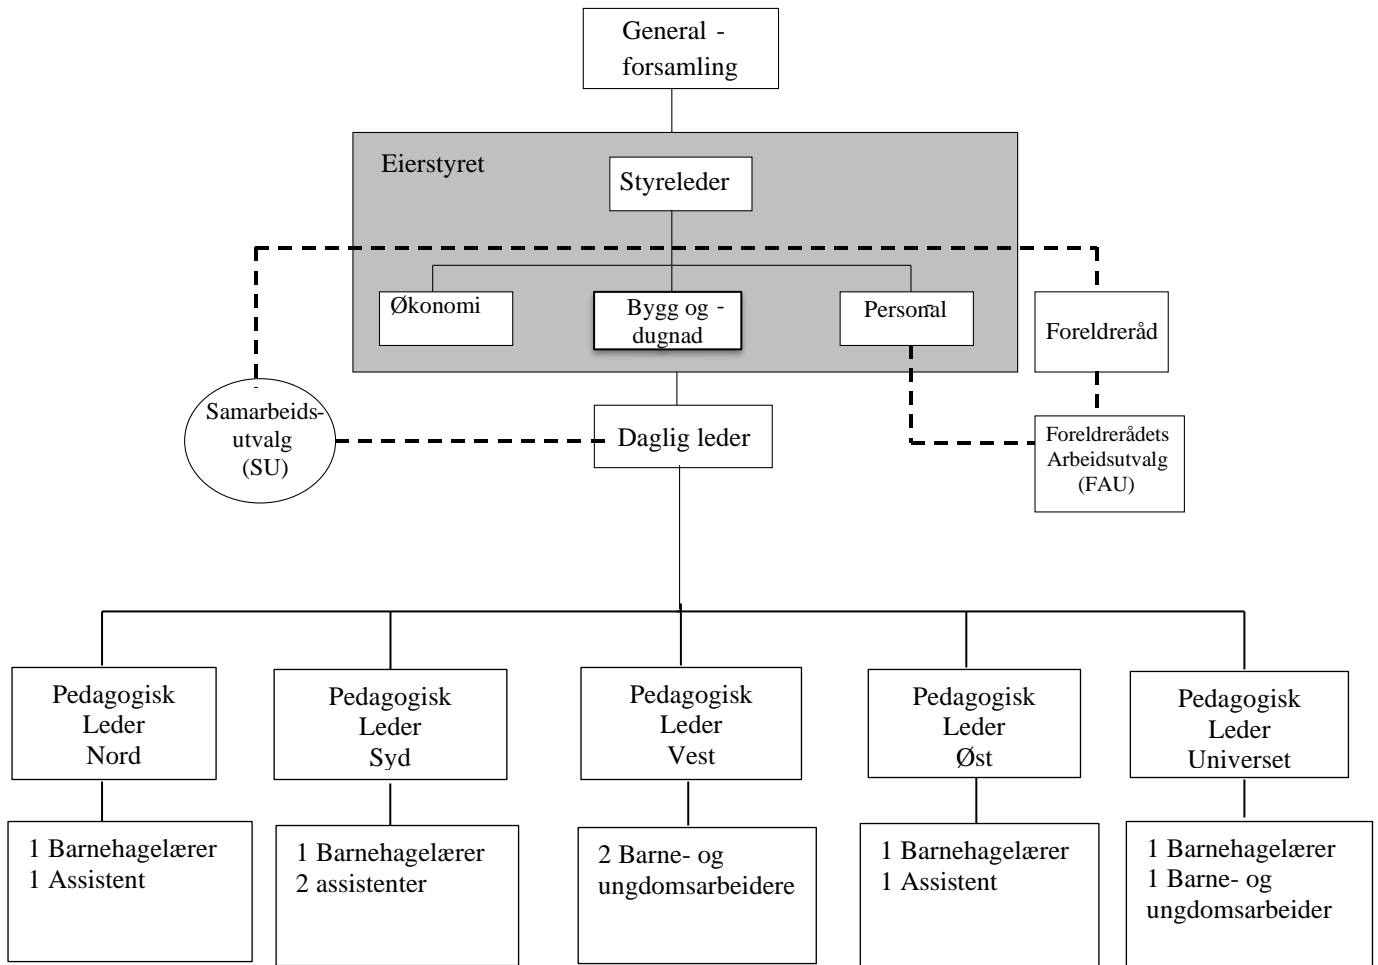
General - forsamling

Eierstyret

Styreleder

Økonomi

Bygg og - dugnad

Personal

Foreldreråd

Samarbeidsutvalg (SU)

Daglig leder

Foreldrerådets Arbeidsutvalg (FAU)

Pedagogisk Leder Nord

Pedagogisk Leder Syd

Pedagogisk Leder Vest

Pedagogisk Leder Øst

Pedagogisk Leder Universet

1 Barnehagelærer
1 Assistent

1 Barnehagelærer
2 assistenter

2 Barne- og ungdomsarbeidere

1 Barnehagelærer
1 Assistent

1 Barnehagelærer
1 Barne- og ungdomsarbeider